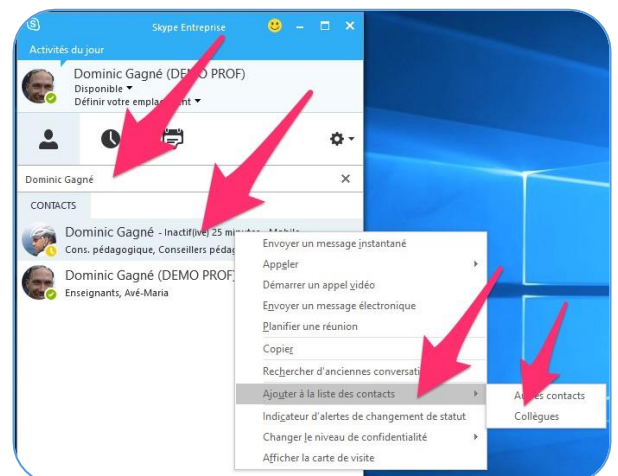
Skype Entreprise
Activités du jour
Dominic Gagné (DEMO PROF)
Disponible
Définir votre emplac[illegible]
Dominic Gagné
CONTACTS
Dominic Gagné - Inactif(ive) 25 min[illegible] - Mobile
Cons. pédagogique, Conseillers péd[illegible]
Dominic Gagné (DEMO PROF)
Enseignants, Avé-Maria
Envoyer un message instantané
Appeler
Démarrer un appel vidéo
Envoyer un message électronique
Planifier une réunion
Copier
Rechercher d'anciennes conversati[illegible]
Ajouter à la liste des contacts
Indicateur d'alertes de changement de statut
Changer le niveau de confidentialité
Afficher la carte de visite
A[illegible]es contacts
Collègues